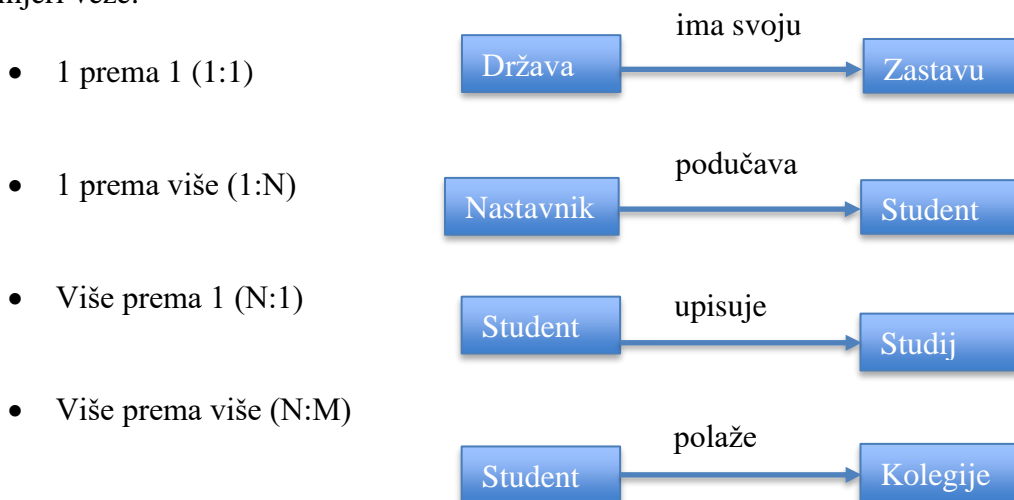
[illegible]mjeri veze:

- 1 prema 1 (1:1)

- 1 prema više (1:N)

- Više prema 1 (N:1)

- Više prema više (N:M)

Država ima svoju Zastavu

Nastavnik podučava Student

Student upisuje Studij

Student polaže Kolegije